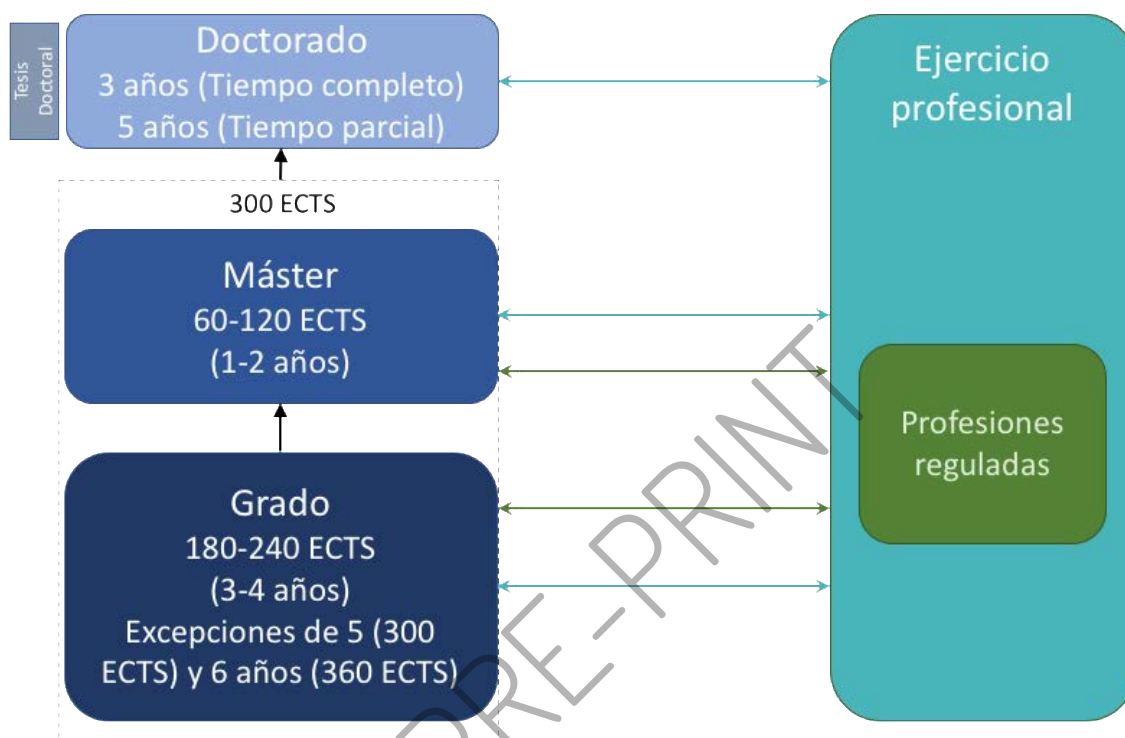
Tesis Doctoral

Doctorado
3 años (Tiempo completo)
5 años (Tiempo parcial)

300 ECTS

Máster
60-120 ECTS
(1-2 años)

Grado
180-240 ECTS
(3-4 años)
Excepciones de 5 (300 ECTS) y 6 años (360 ECTS)

Ejercicio profesional

Profesiones reguladas

PRE-PRINT